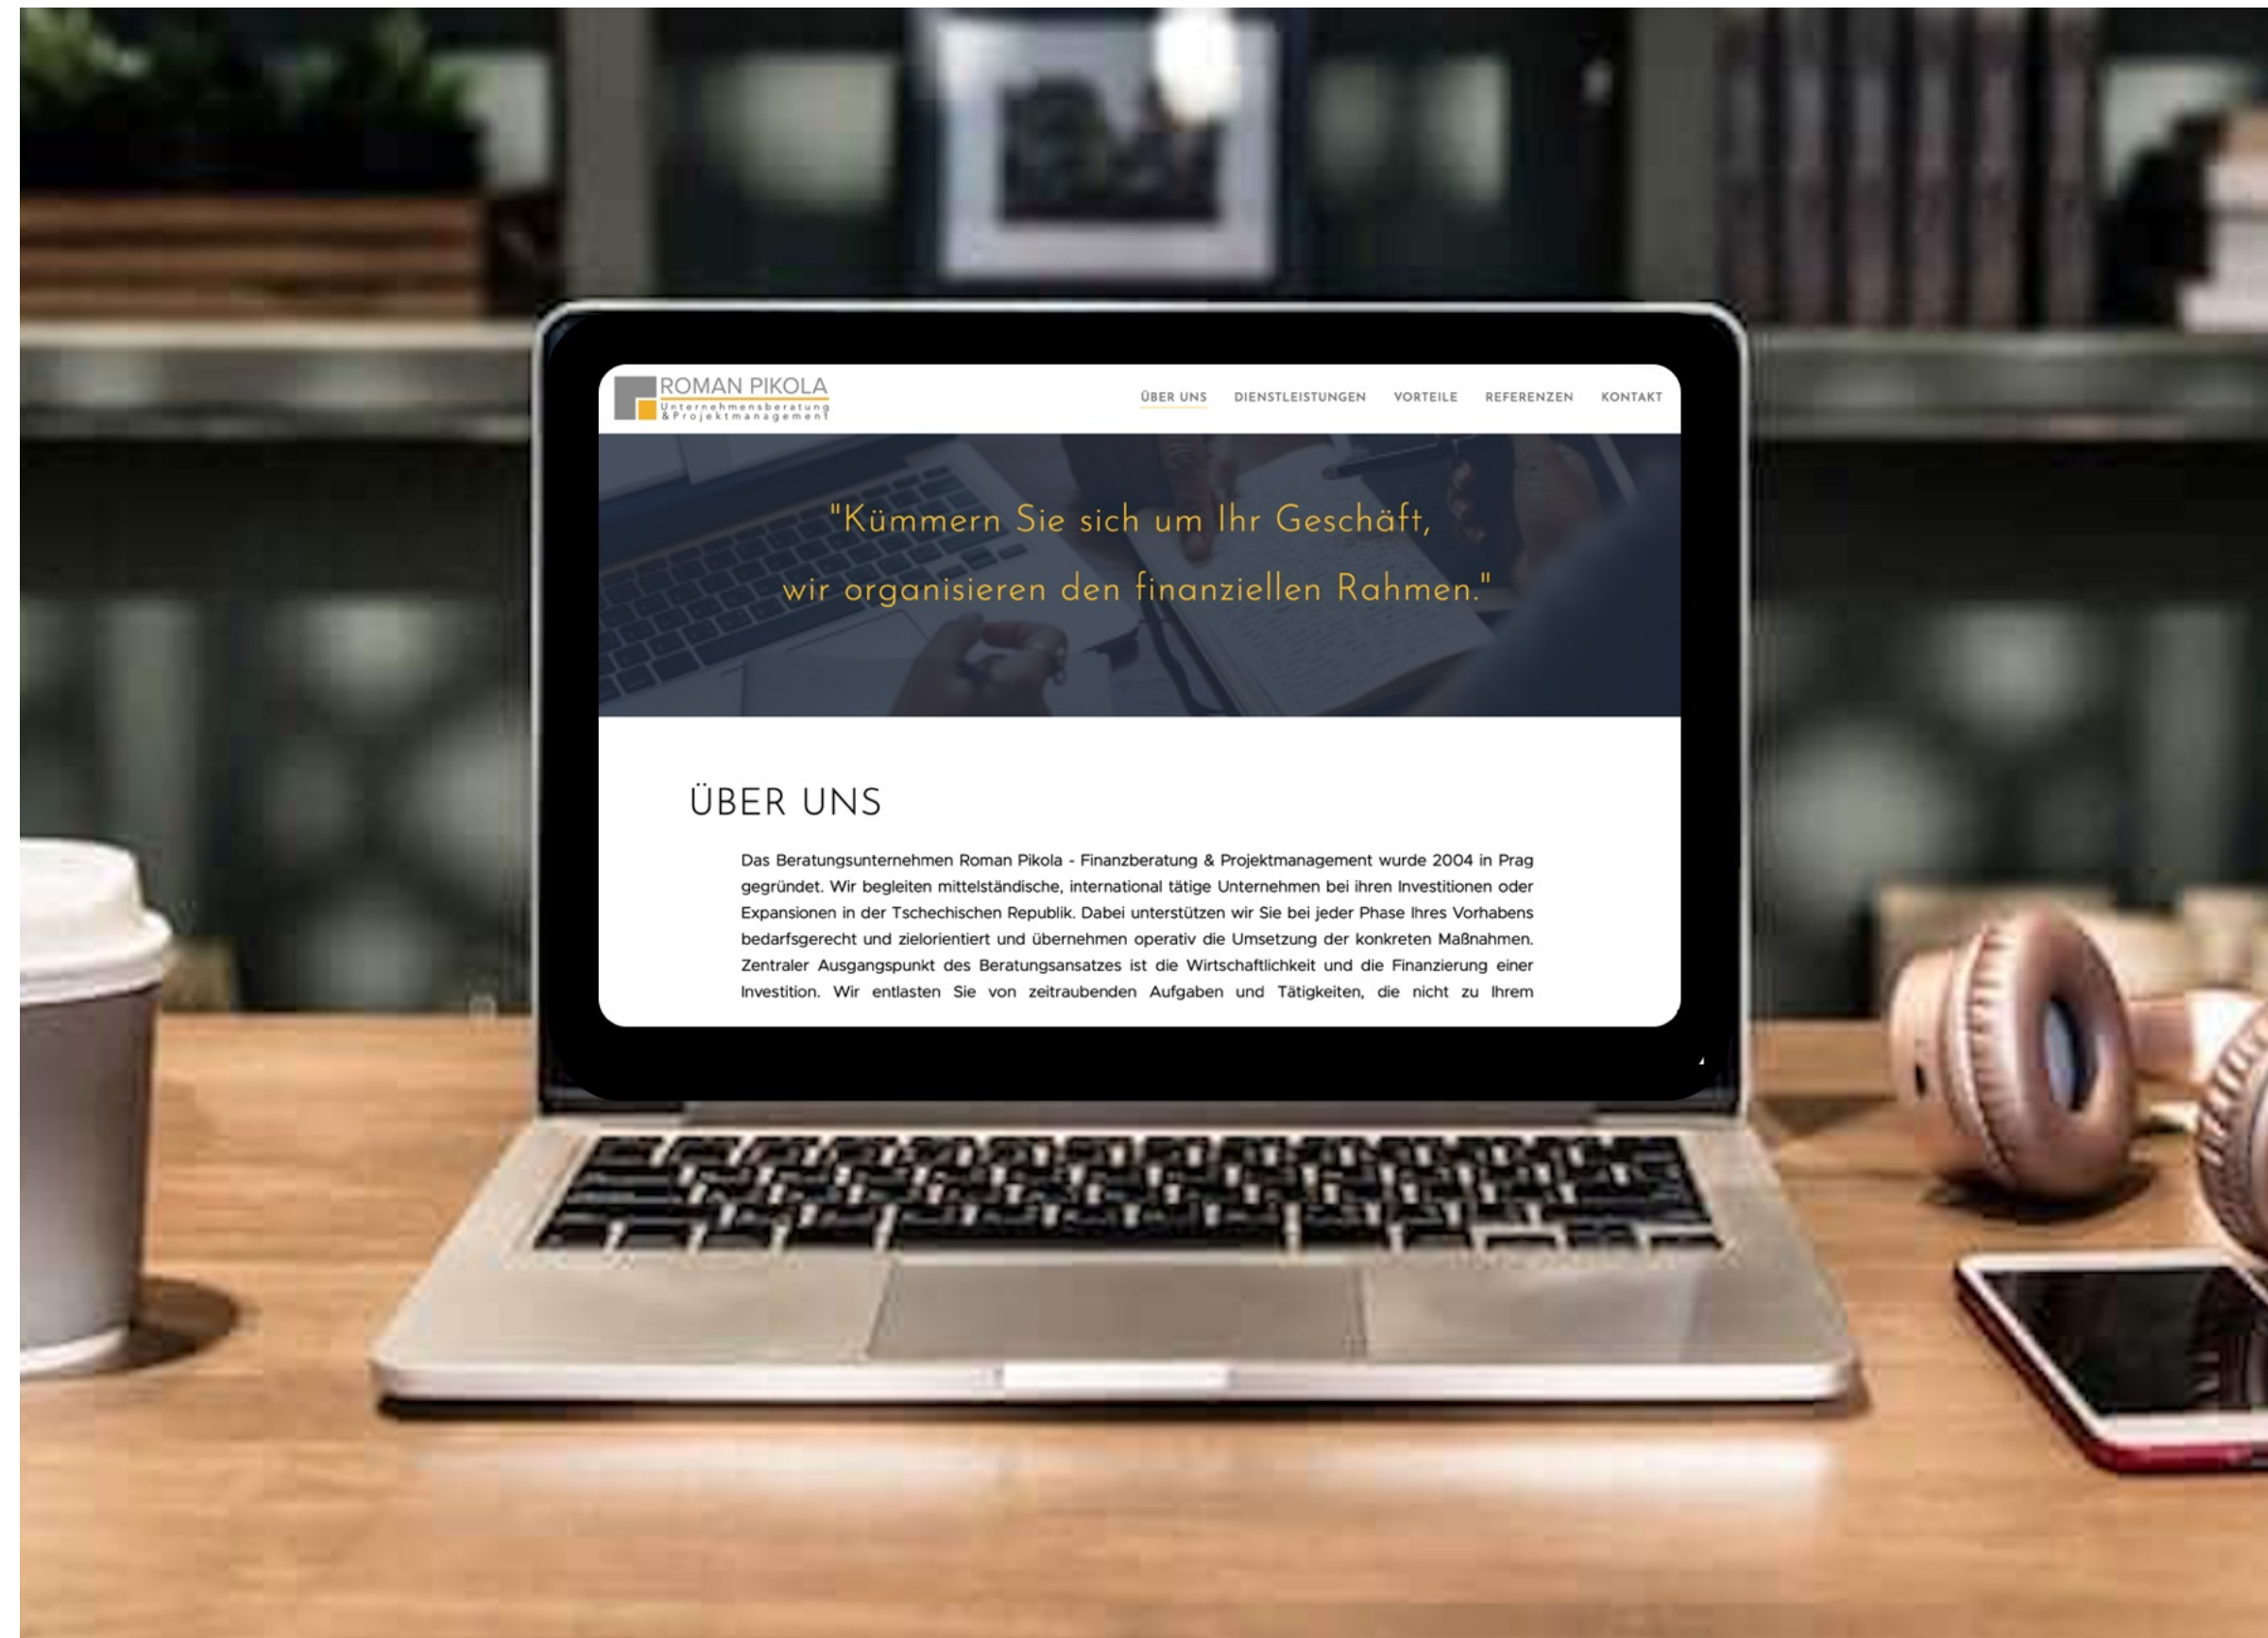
ROMAN PIKOLA
Unternehmensberatung
& Projektmanagement

ÜBER UNS DIENSTLEISTUNGEN VORTEILE REFERENZEN KONTAKT

"Kümmern Sie sich um Ihr Geschäft,
wir organisieren den finanziellen Rahmen."

ÜBER UNS

Das Beratungsunternehmen Roman Pikola - Finanzberatung & Projektmanagement wurde 2004 in Prag gegründet. Wir begleiten mittelständische, international tätige Unternehmen bei ihren Investitionen oder Expansionen in der Tschechischen Republik. Dabei unterstützen wir Sie bei jeder Phase Ihres Vorhabens bedarfsgerecht und zielorientiert und übernehmen operativ die Umsetzung der konkreten Maßnahmen. Zentraler Ausgangspunkt des Beratungsansatzes ist die Wirtschaftlichkeit und die Finanzierung einer Investition. Wir entlasten Sie von zeitraubenden Aufgaben und Tätigkeiten, die nicht zu Ihrem